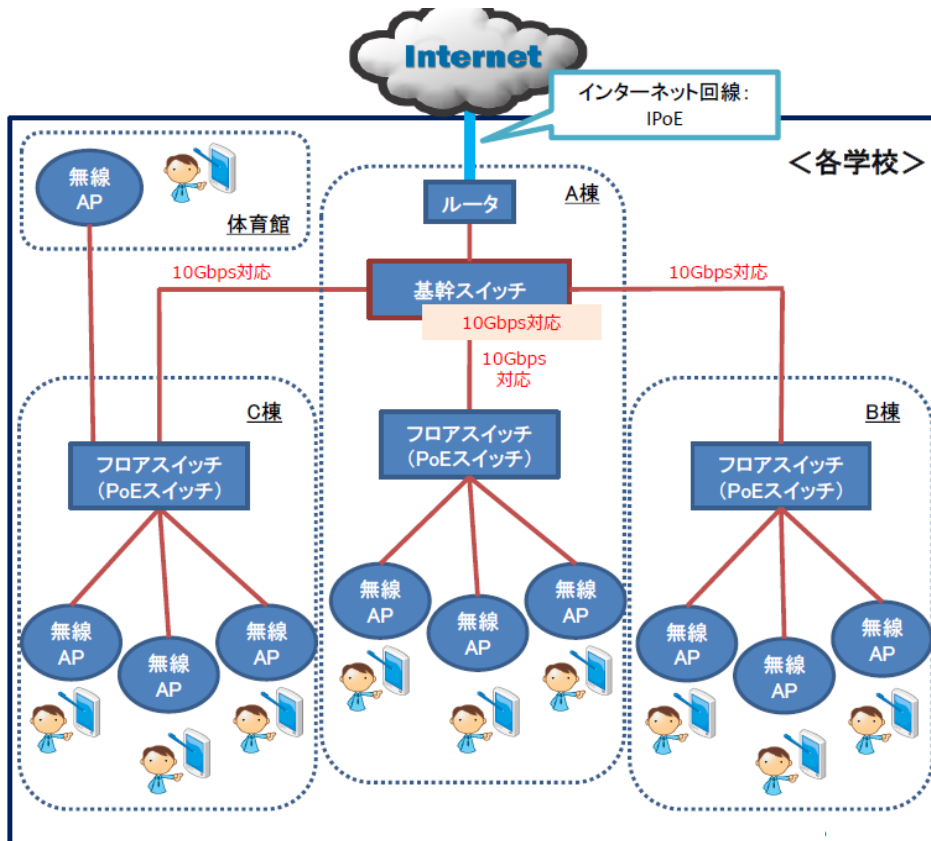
Internet

インターネット回線:
IPoE

<各学校>

無線
AP

体育館

A棟

ルータ

10Gbps対応

基幹スイッチ

10Gbps対応

10Gbps対応

10Gbps
対応

C棟

フロアスイッチ
(PoEスイッチ)

フロアスイッチ
(PoEスイッチ)

B棟

フロアスイッチ
(PoEスイッチ)

無線
AP

無線
AP

無線
AP

無線
AP

無線
AP

無線
AP

無線
AP

無線
AP

無線
AP